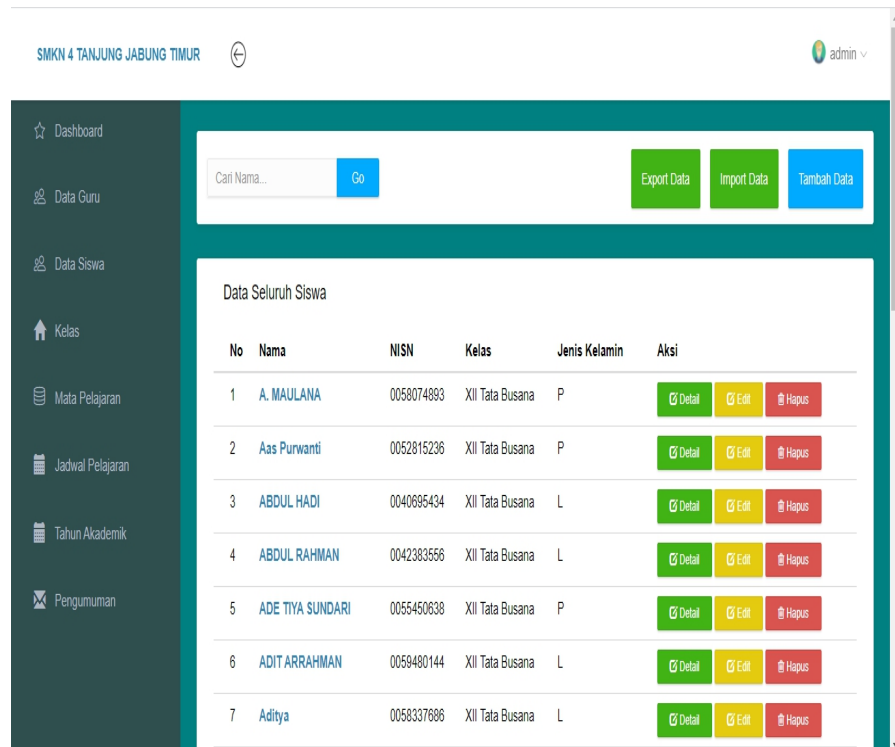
SMKN 4 TANJUNG JABUNG TIMUR

admin

Dashboard

Data Guru

Data Siswa

Kelas

Mata Pelajaran

Jadwal Pelajaran

Tahun Akademik

Pengumuman

Cari Nama...

Go

Export Data

Import Data

Tambah Data

Data Seluruh Siswa

| No | Nama | NISN | Kelas | Jenis Kelamin | Aksi |
|---|---|---|---|---|---|
| 1 | A. MAULANA | 0058074893 | XII Tata Busana | P | Detail Edit Hapus |
| 2 | Aas Purwanti | 0052815236 | XII Tata Busana | P | Detail Edit Hapus |
| 3 | ABDUL HADI | 0040695434 | XII Tata Busana | L | Detail Edit Hapus |
| 4 | ABDUL RAHMAN | 0042383556 | XII Tata Busana | L | Detail Edit Hapus |
| 5 | ADE TIYA SUNDARI | 0055450638 | XII Tata Busana | P | Detail Edit Hapus |
| 6 | ADIT ARRAHMAN | 0059480144 | XII Tata Busana | L | Detail Edit Hapus |
| 7 | Aditya | 0058337686 | XII Tata Busana | L | Detail Edit Hapus |